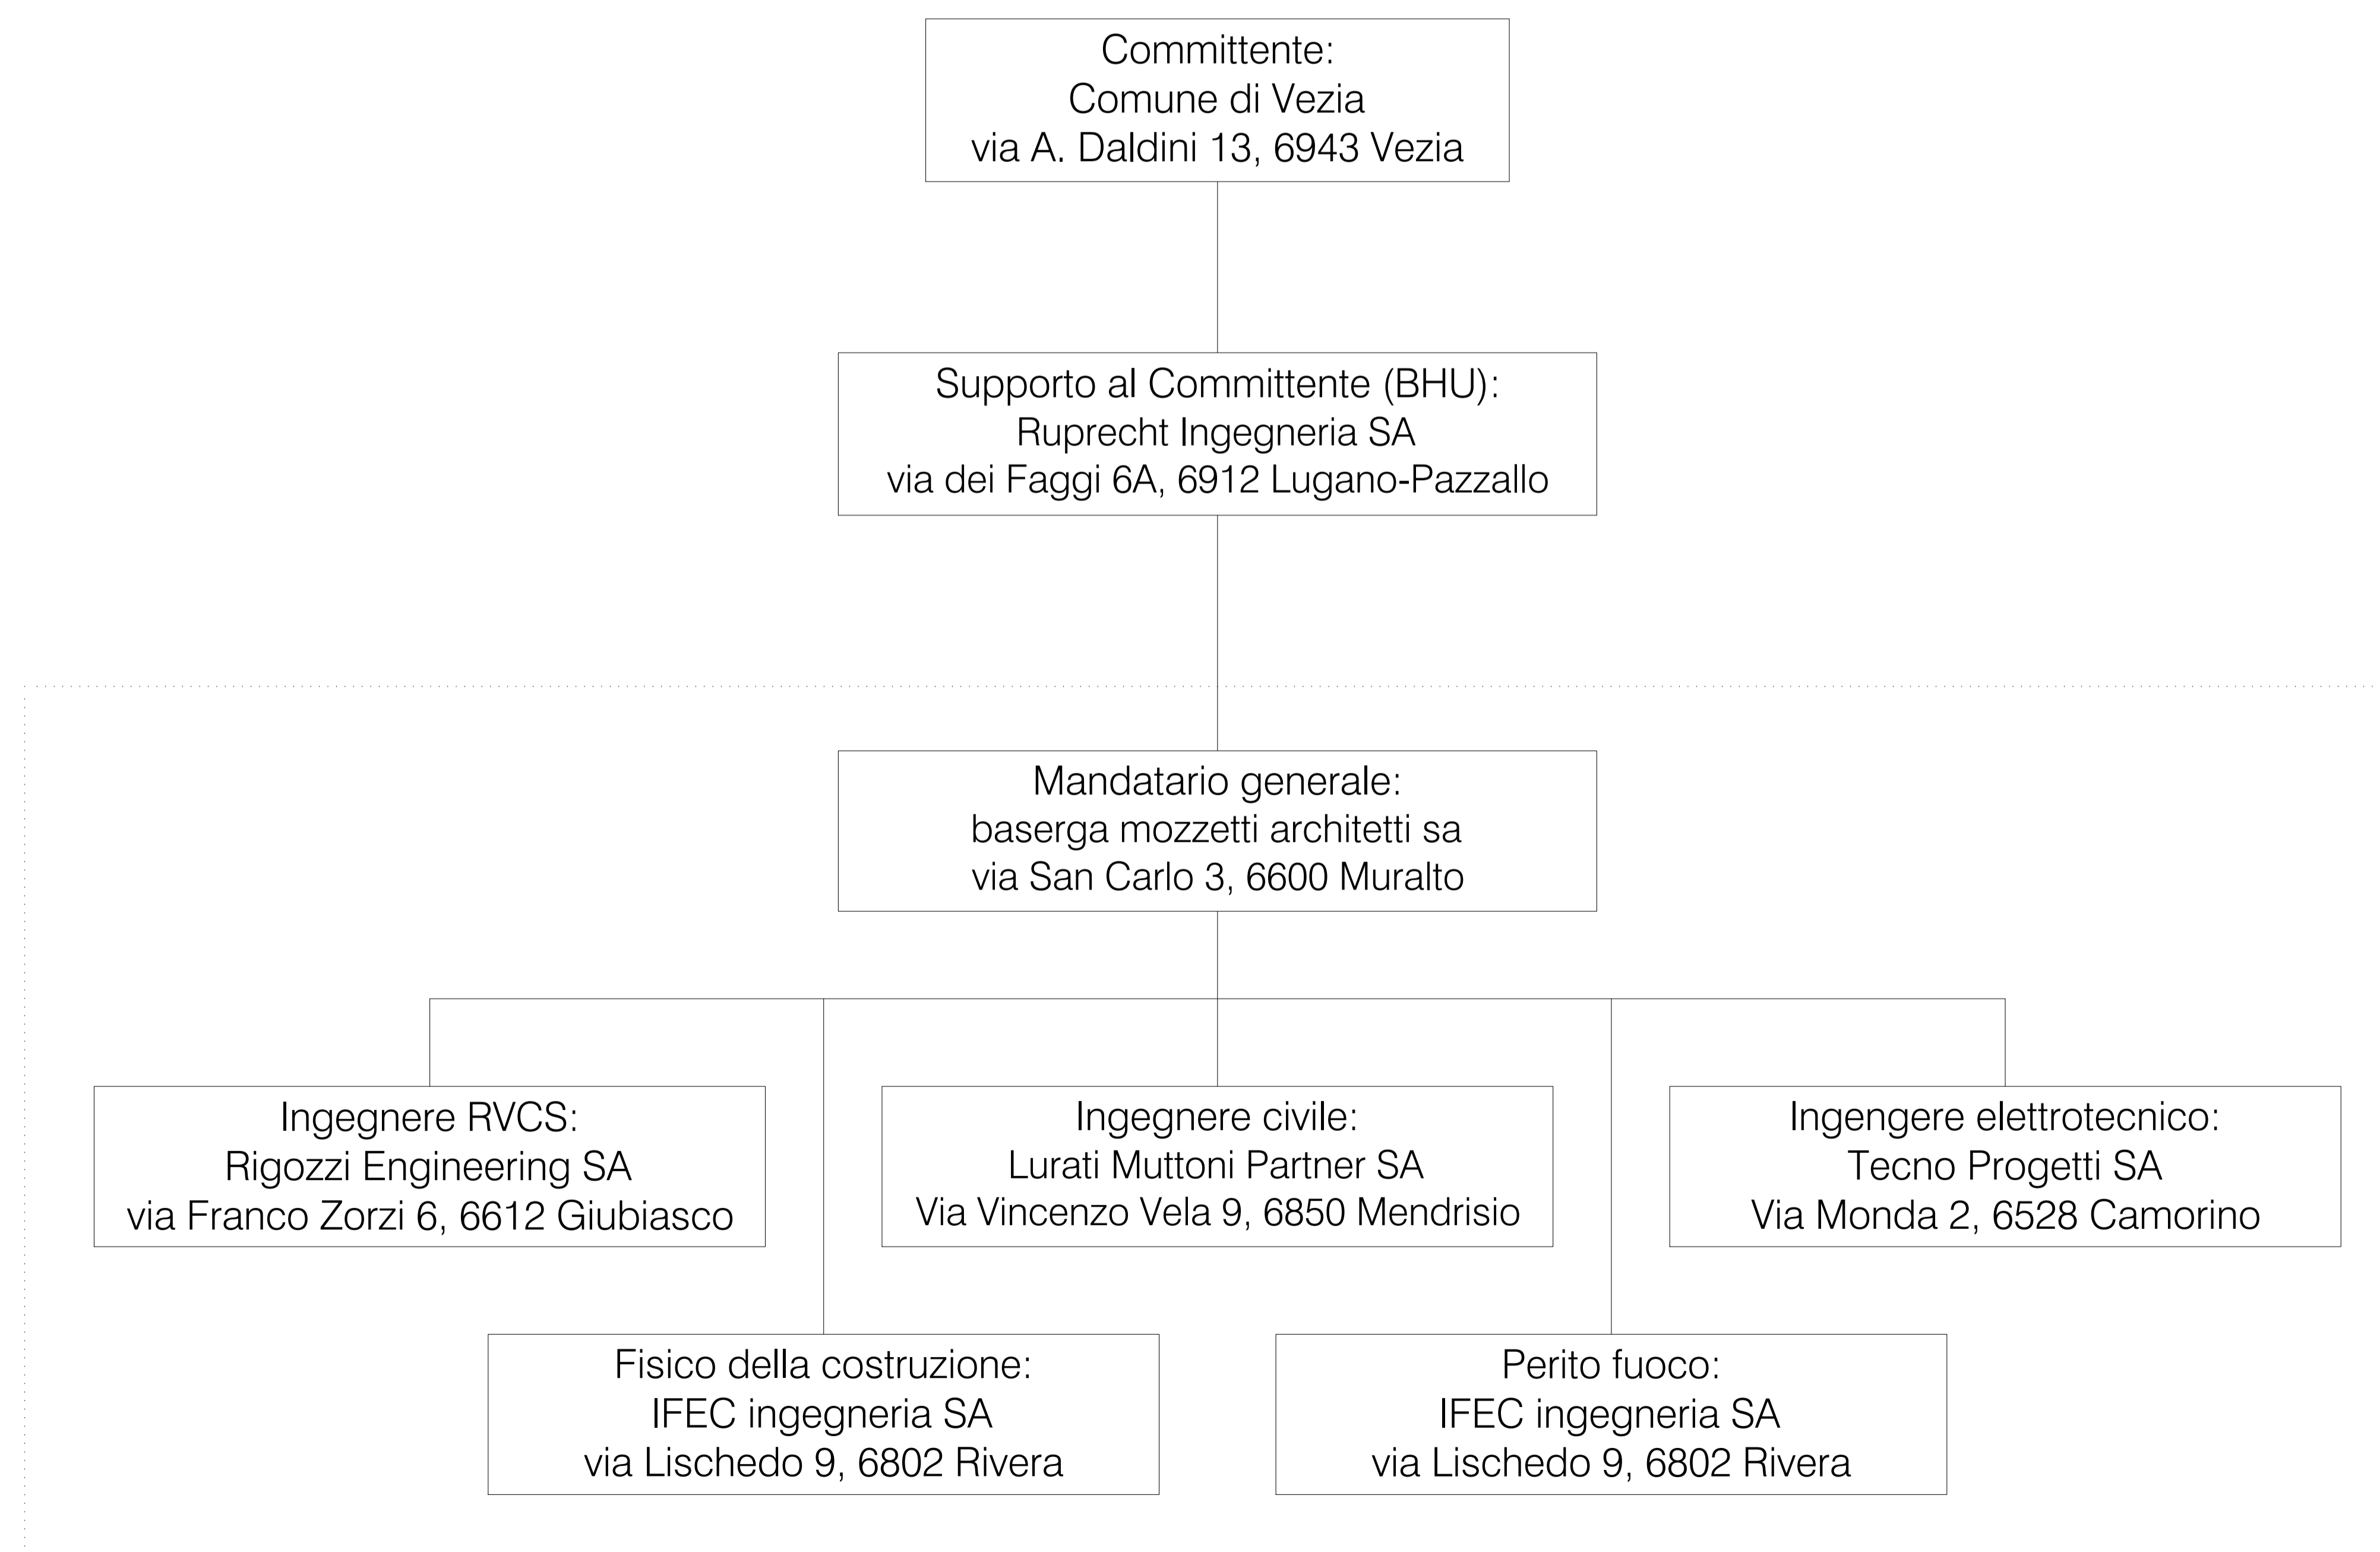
Committente:
Comune di Vezia
via A. Daldini 13, 6943 Vezia

Supporto al Committente (BHU):
Ruprecht Ingegneria SA
via dei Faggi 6A, 6912 Lugano-Pazzallo

Mandatario generale:
baserga mozzetti architetti sa
via San Carlo 3, 6600 Muralto

Ingegnere RVCS:
Rigozzi Engineering SA
via Franco Zorzi 6, 6612 Giubiasco

Ingegnere civile:
Lurati Muttoni Partner SA
Via Vincenzo Vela 9, 6850 Mendrisio

Ingengere elettrotecnico:
Tecno Progetti SA
Via Monda 2, 6528 Camorino

Fisico della costruzione:
IFEC ingegneria SA
via Lischedo 9, 6802 Rivera

Perito fuoco:
IFEC ingegneria SA
via Lischedo 9, 6802 Rivera